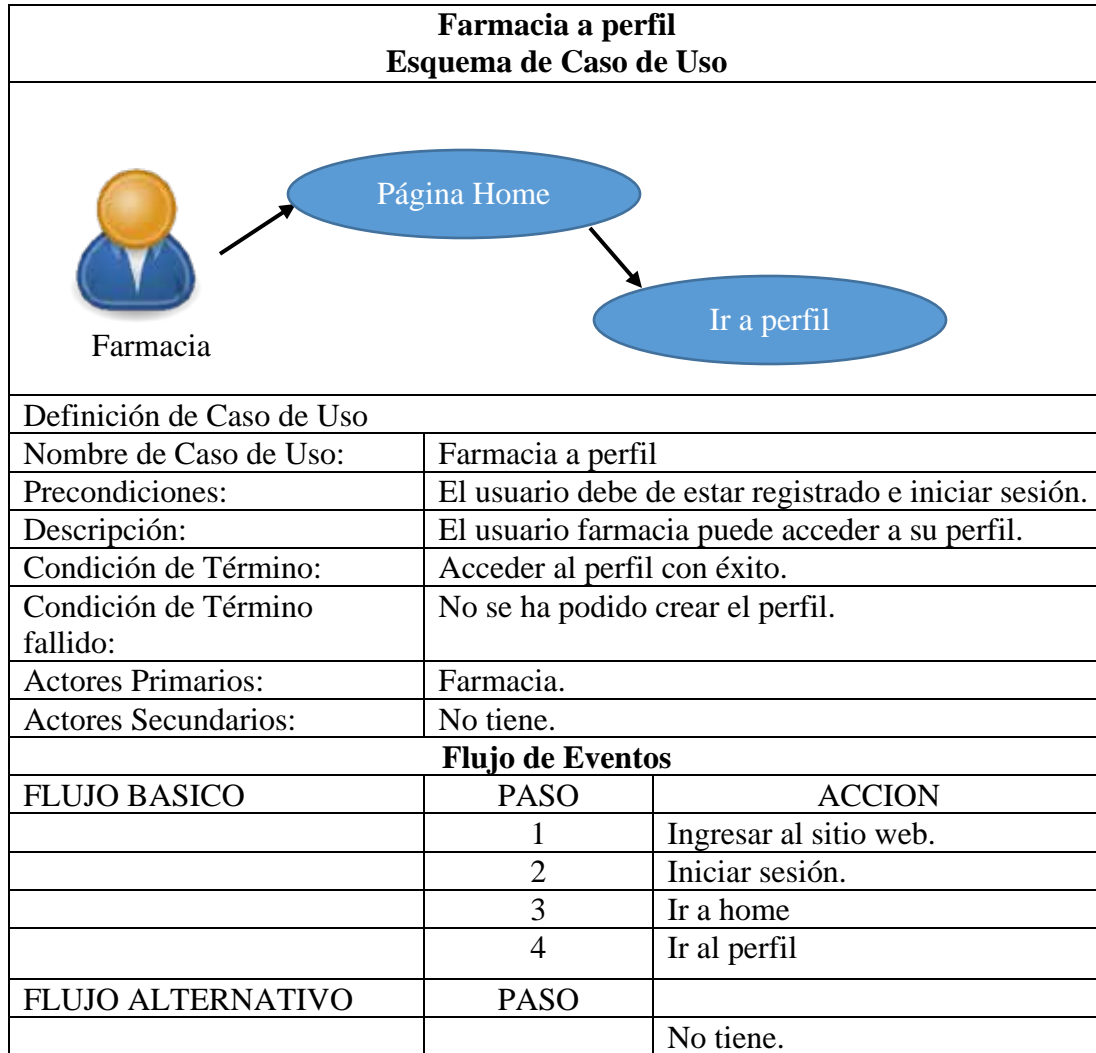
**Farmacia a perfil**
**Esquema de Caso de Uso**

Página Home

Ir a perfil

Farmacia

| Definición de Caso de Uso | | |
|---|---|---|
| Nombre de Caso de Uso: | Farmacia a perfil | |
| Precondiciones: | El usuario debe de estar registrado e iniciar sesión. | |
| Descripción: | El usuario farmacia puede acceder a su perfil. | |
| Condición de Término: | Acceder al perfil con éxito. | |
| Condición de Término fallido: | No se ha podido crear el perfil. | |
| Actores Primarios: | Farmacia. | |
| Actores Secundarios: | No tiene. | |
| **Flujo de Eventos** | | |
| FLUJO BASICO | PASO | ACCION |
| | 1 | Ingresar al sitio web. |
| | 2 | Iniciar sesión. |
| | 3 | Ir a home |
| | 4 | Ir al perfil |
| FLUJO ALTERNATIVO | PASO | |
| | | No tiene. |